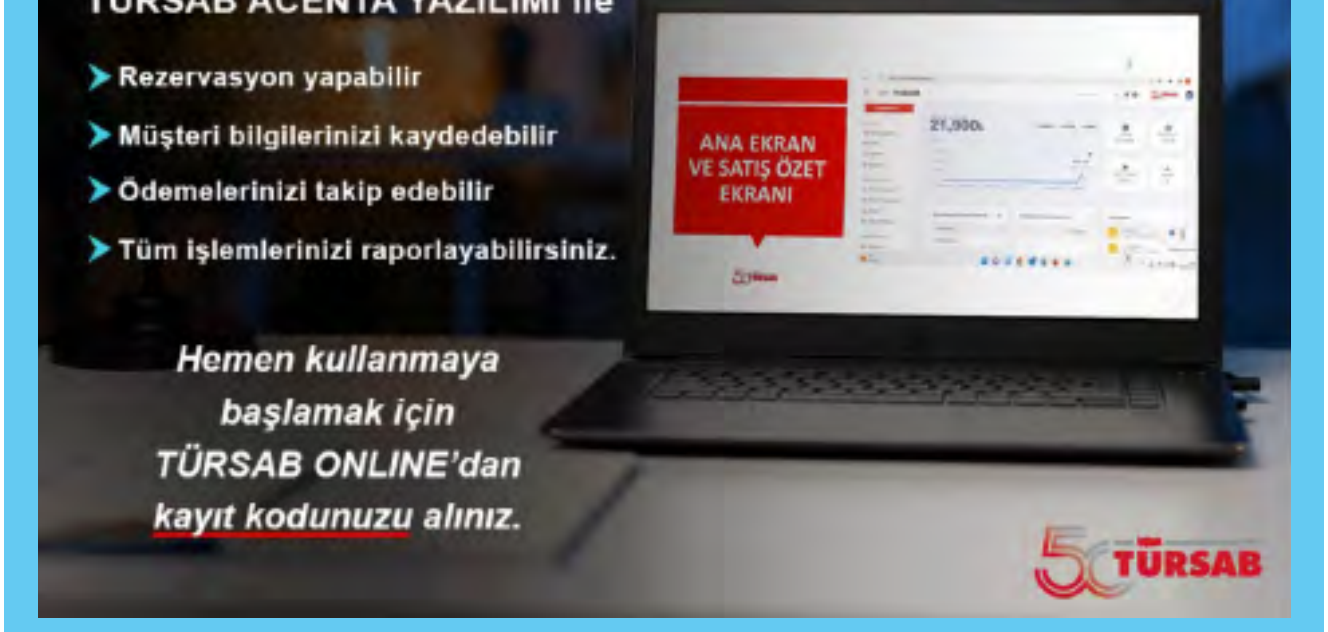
TÜRSAB ACENTA YAZILIMI ile

Rezervasyon yapabilir

Müşteri bilgilerinizi kaydedebilir

Ödemelerinizi takip edebilir

Tüm işlemlerinizi raporlayabilirsiniz.

ANA EKRAN VE SATIŞ ÖZET EKRANI

TÜRSAB

21,000

Hemen kullanmaya başlamak için TÜRSAB ONLINE'dan kayıt kodunuzu alınız.

50 TÜRSAB